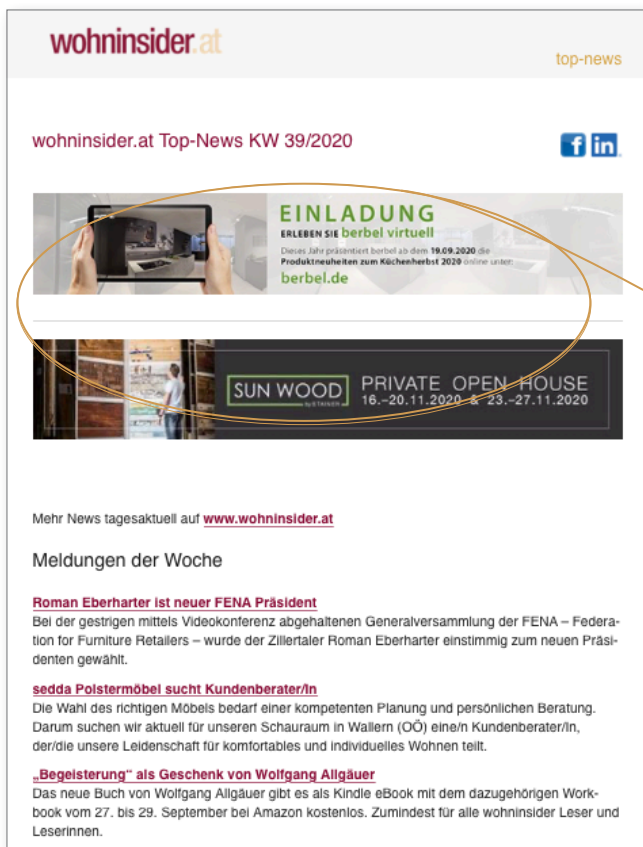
wohninsider.at

top-news

wohninsider.at Top-News KW 39/2020

EINLADUNG
ERLEBEN SIE berbel virtuell
Dieses Jahr präsentiert berbel ab dem 19.09.2020 die Produktneuheiten zum Küchenherbst 2020 online unter:
berbel.de

SUN WOOD
PRIVATE OPEN HOUSE
16.–20.11.2020 & 23.–27.11.2020

Mehr News tagesaktuell auf www.wohninsider.at

Meldungen der Woche

Roman Eberharter ist neuer FENA Präsident
Bei der gestrigen mittels Videokonferenz abgehaltenen Generalversammlung der FENA – Federation for Furniture Retailers – wurde der Zillertaler Roman Eberharter einstimmig zum neuen Präsidenten gewählt.

sedda Polstermöbel sucht Kundenberater/In
Die Wahl des richtigen Möbels bedarf einer kompetenten Planung und persönlichen Beratung. Darum suchen wir aktuell für unseren Schauraum in Wallern (OÖ) eine/n Kundenberater/In, der/die unsere Leidenschaft für komfortables und individuelles Wohnen teilt.

„Begeisterung" als Geschenk von Wolfgang Allgäuer
Das neue Buch von Wolfgang Allgäuer gibt es als Kindle eBook mit dem dazugehörigen Workbook vom 27. bis 29. September bei Amazon kostenlos. Zumindest für alle wohninsider Leser und Leserinnen.